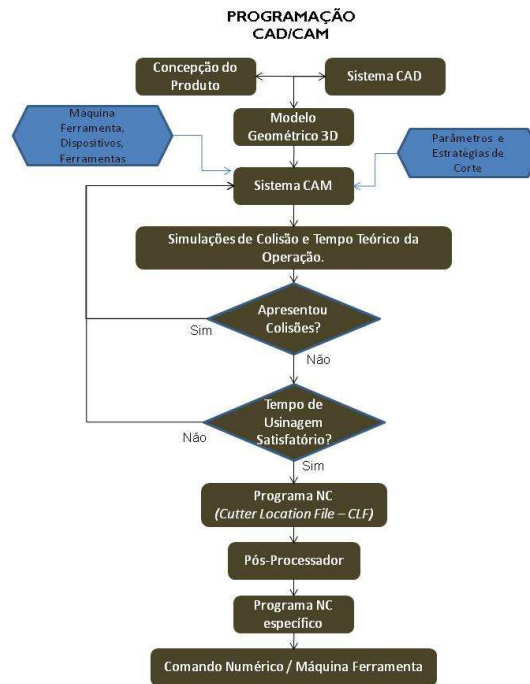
PROGRAMAÇÃO CAD/CAM

Concepção do Produto

Sistema CAD

Modelo Geométrico 3D

Máquina Ferramenta, Dispositivos, Ferramentas

Sistema CAM

Parâmetros e Estratégias de Corte

Simulações de Colisão e Tempo Teórico da Operação.

Apresentou Colisões?

Sim

Não

Tempo de Usinagem Satisfatório?

Não

Sim

Programa NC (Cutter Location File – CLF)

Pós-Processador

Programa NC específico

Comando Numérico / Máquina Ferramenta